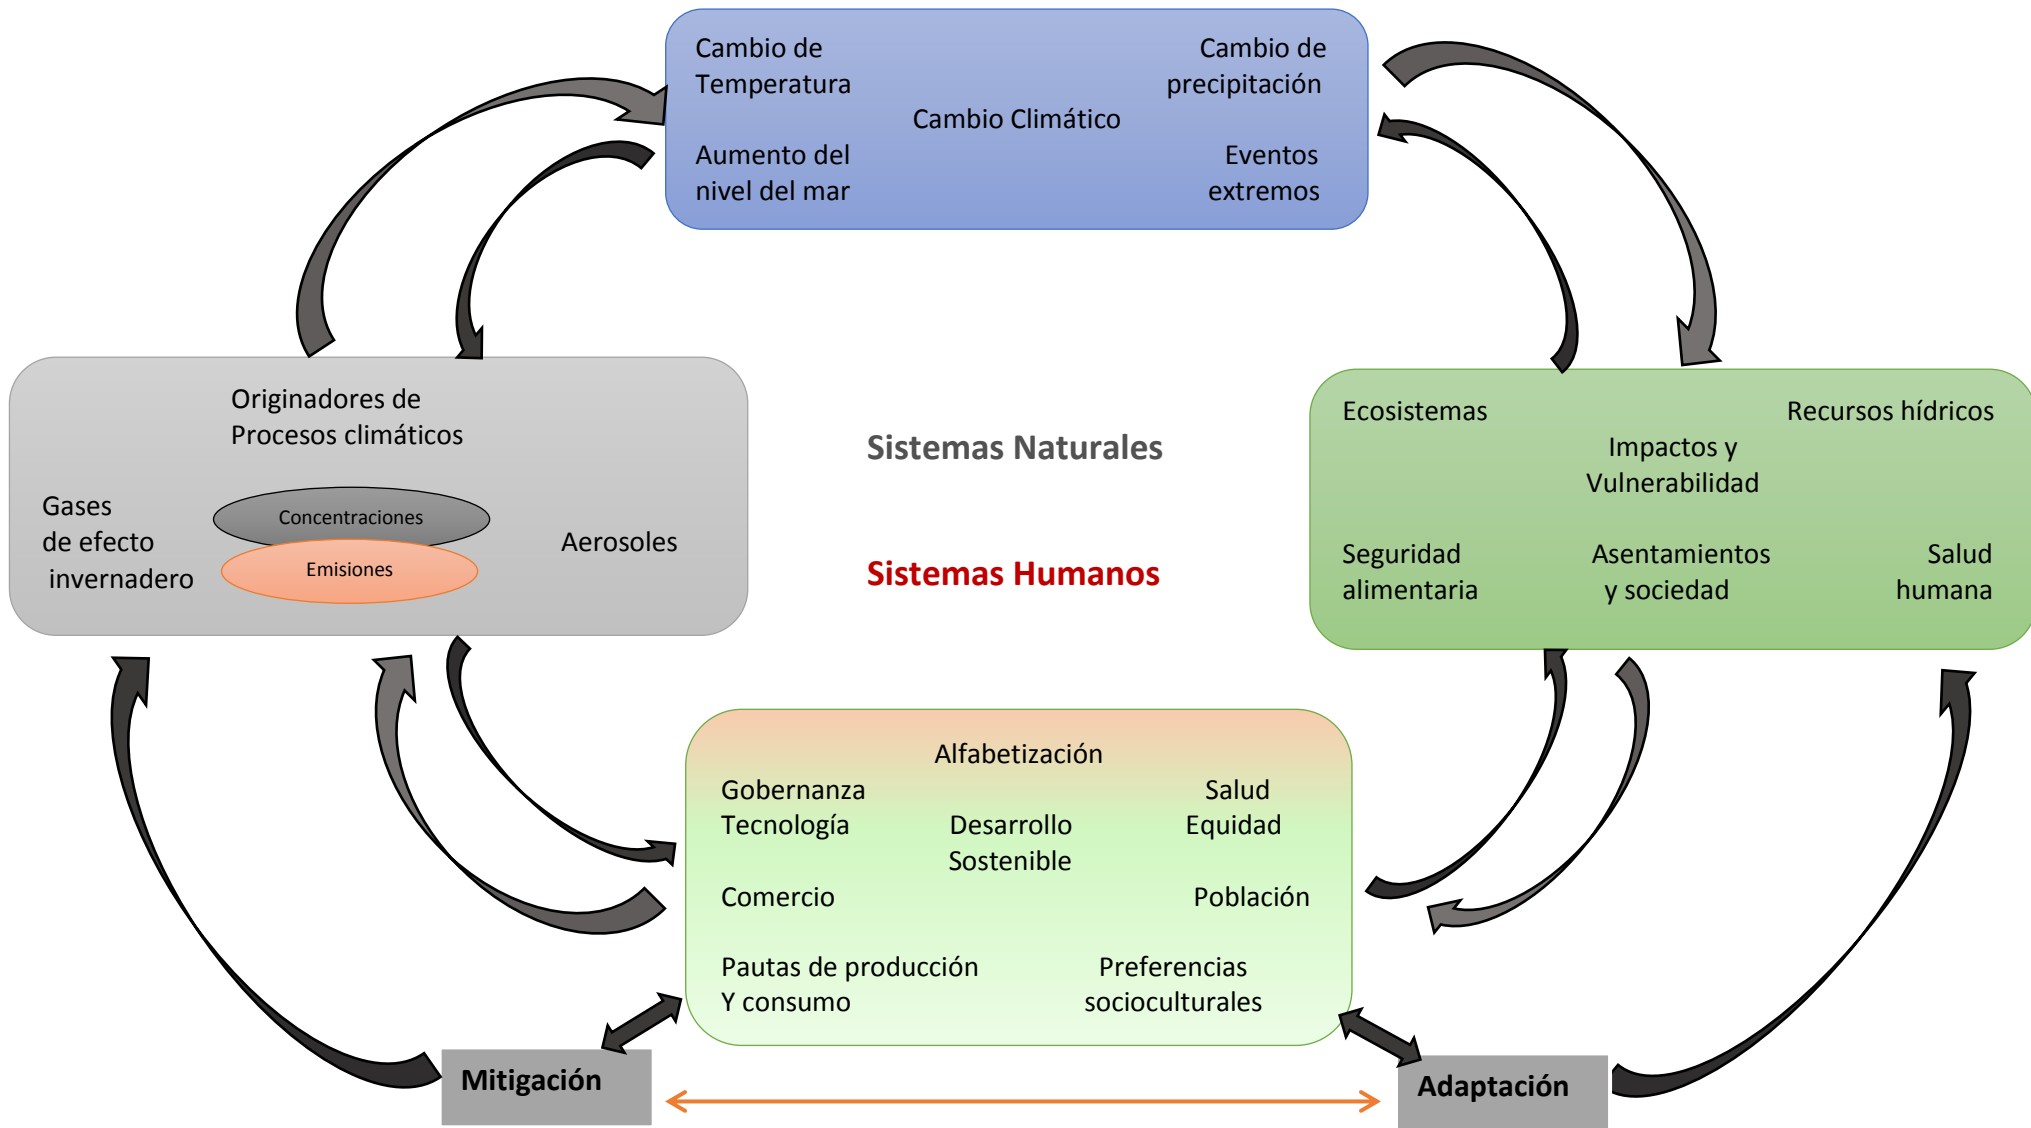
Cambio de Temperatura

Cambio de precipitación

Cambio Climático

Aumento del nivel del mar

Eventos extremos

Originadores de Procesos climáticos

Gases de efecto invernadero

Concentraciones

Emisiones

Aerosoles

Sistemas Naturales

Sistemas Humanos

Ecosistemas

Recursos hídricos

Impactos y Vulnerabilidad

Seguridad alimentaria

Asentamientos y sociedad

Salud humana

Alfabetización

Gobernanza

Salud

Tecnología

Desarrollo Sostenible

Equidad

Comercio

Población

Pautas de producción Y consumo

Preferencias socioculturales

Mitigación

Adaptación